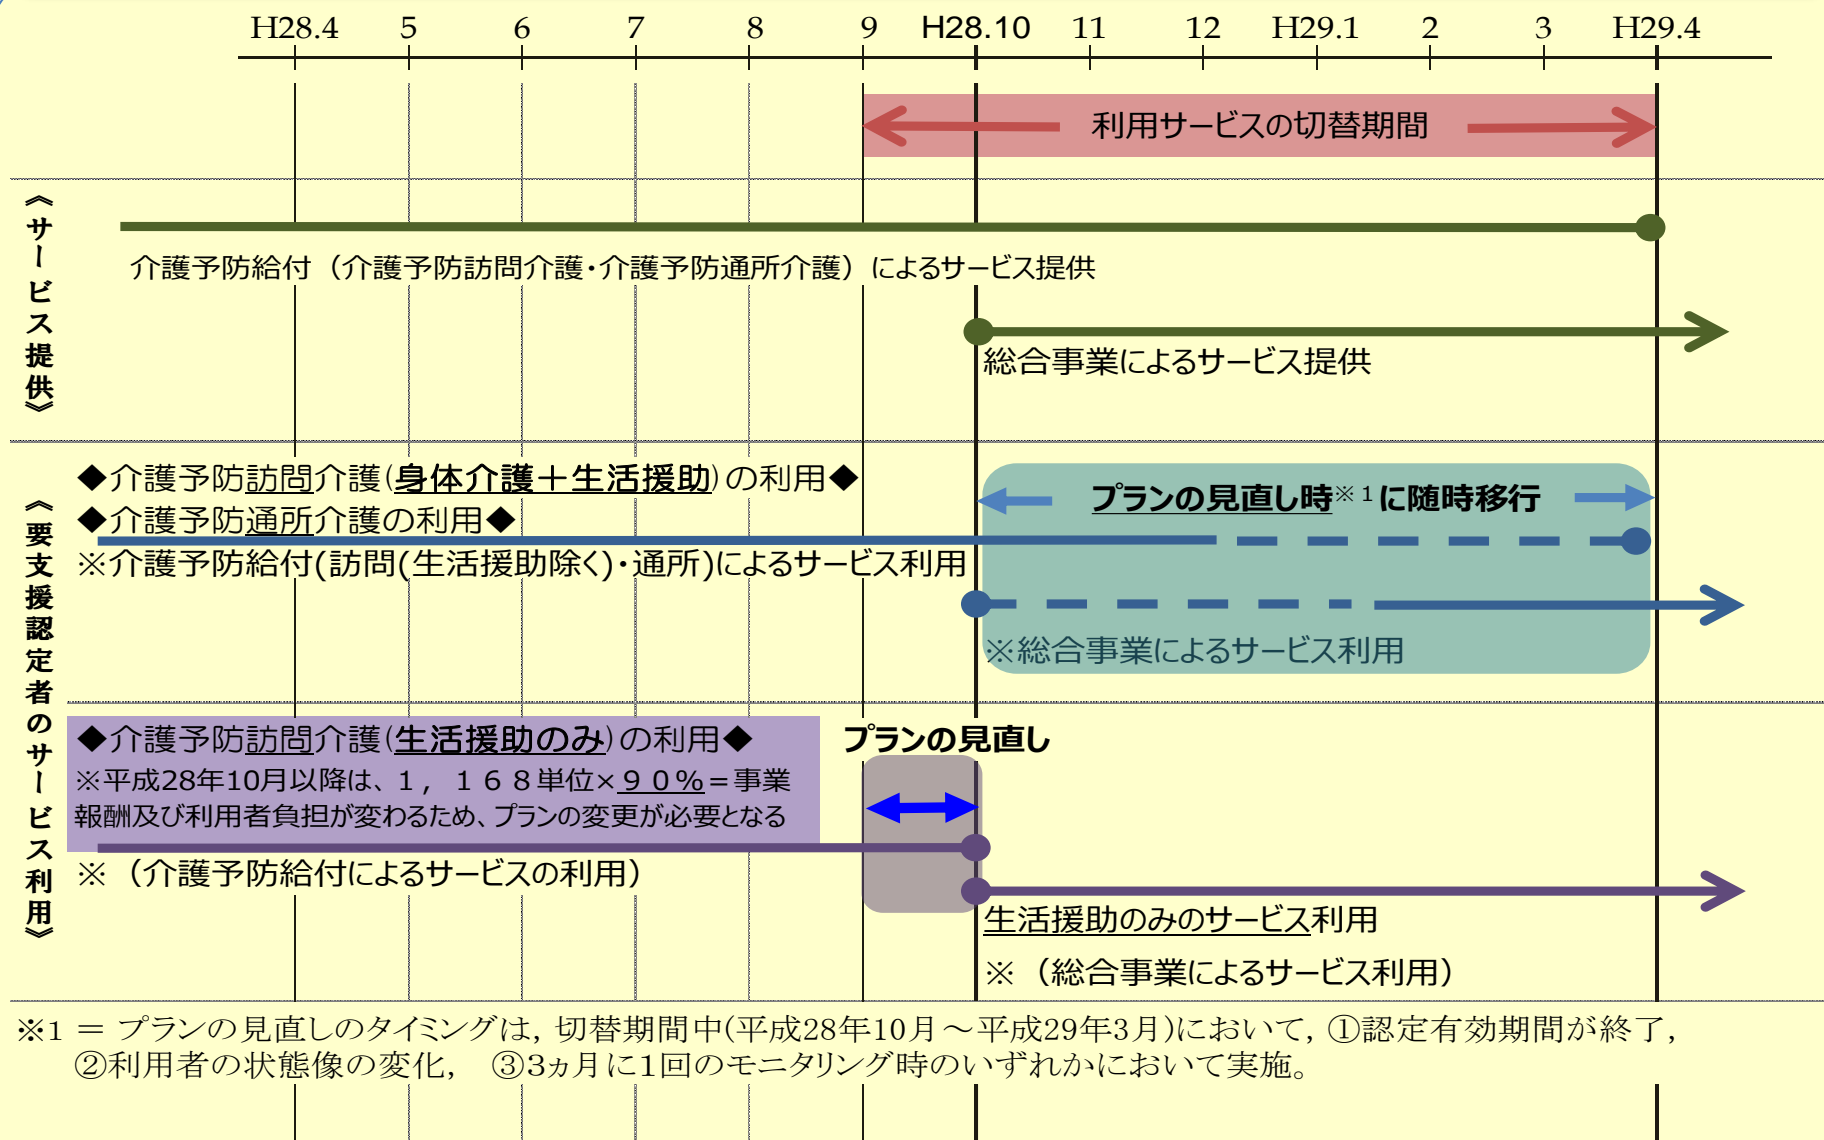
H28.4 5 6 7 8 9 H28.10 11 12 H29.1 2 3 H29.4

利用サービスの切替期間

《サービス提供》

介護予防給付（介護予防訪問介護・介護予防通所介護）によるサービス提供

総合事業によるサービス提供

《要支援認定者のサービス利用》

◆介護予防訪問介護(身体介護＋生活援助)の利用◆
◆介護予防通所介護の利用◆
※介護予防給付(訪問(生活援助除く)・通所)によるサービス利用

プランの見直し時※１に随時移行

※総合事業によるサービス利用

◆介護予防訪問介護(生活援助のみ)の利用◆
※平成28年10月以降は、１，１６８単位×９０％＝事業報酬及び利用者負担が変わるため、プランの変更が必要となる

プランの見直し

※（介護予防給付によるサービスの利用）

生活援助のみのサービス利用

※（総合事業によるサービス利用）

※1 ＝ プランの見直しのタイミングは，切替期間中(平成28年10月～平成29年3月)において，①認定有効期間が終了，②利用者の状態像の変化，③3ヵ月に1回のモニタリング時のいずれかにおいて実施。